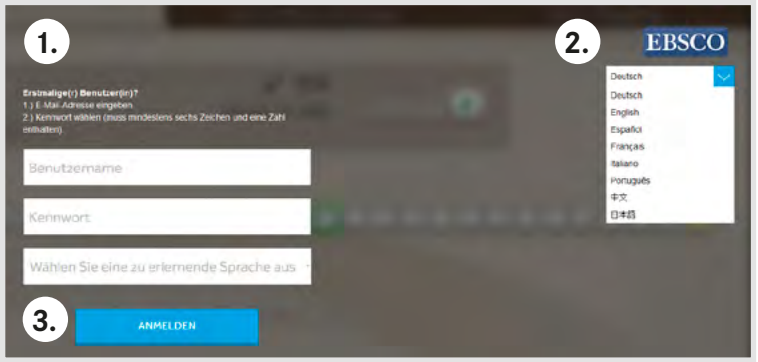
1.

2.

EBSCO

Erstmalige(r) Benutzer(in)?
1.) E-Mail-Adresse eingeben.
2.) Kennwort wählen (muss mindestens sechs Zeichen und eine Zahl enthalten).

Benutzername

Kennwort

Wählen Sie eine zu erlernende Sprache aus

Deutsch
Deutsch
English
Español
Français
Italiano
Português
中文
日本語

3.

ANMELDEN